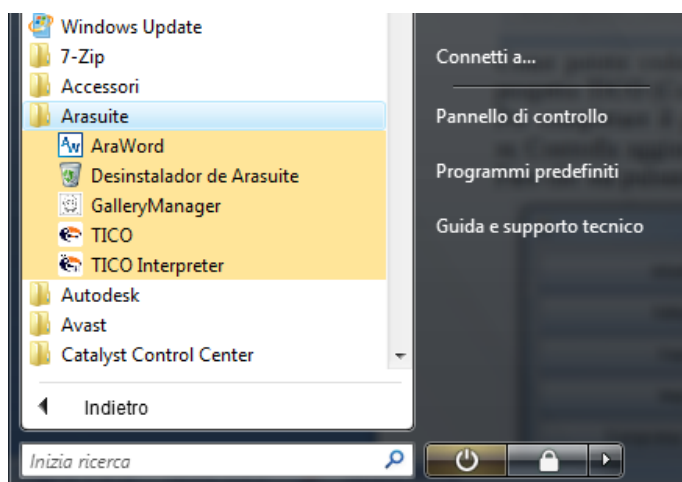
Windows Update
7-Zip
Accessori
Arasuite
AraWord
Desinstalador de Arasuite
GalleryManager
TICO
TICO Interpreter
Autodesk
Avast
Catalyst Control Center
Indietro
Inizia ricerca

Connetti a...
Pannello di controllo
Programmi predefiniti
Guida e supporto tecnico